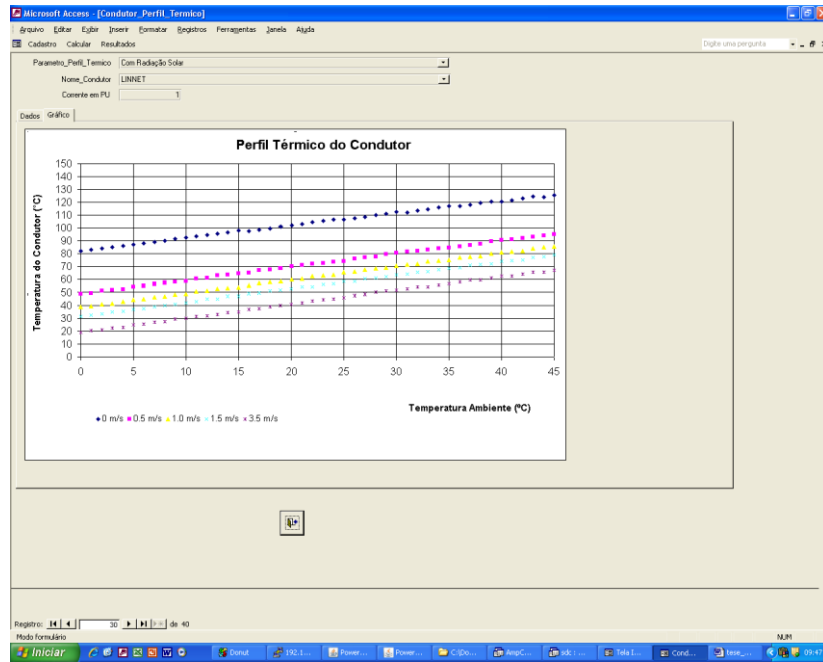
Microsoft Access - [Condutor_Perfil_Termico]

Arquivo Editar Exibir Inserir Formatar Registros Ferramentas Janela Ajuda

Cadastro Calcular Resultados

Digite uma pergunta

Parametro_Perfil_Termico Com Radiação Solar

Nome_Condutor LINNET

Corrente em PU 1

Dados Gráfico

Perfil Térmico do Condutor

Temperatura do Condutor (°C)

150
140
130
120
110
100
90
80
70
60
50
40
30
20
10
0

0 5 10 15 20 25 30 35 40 45

Temperatura Ambiente (ºC)

0 m/s 0.5 m/s 1.0 m/s 1.5 m/s 3.5 m/s

Registro: 30 de 40

Modo formulário

NUM

Iniciar

Donut

192.1...

Power...

Power...

C:\Do...

AmpC...

sdc : ...

Tela I...

Cond...

tese_...

09:47